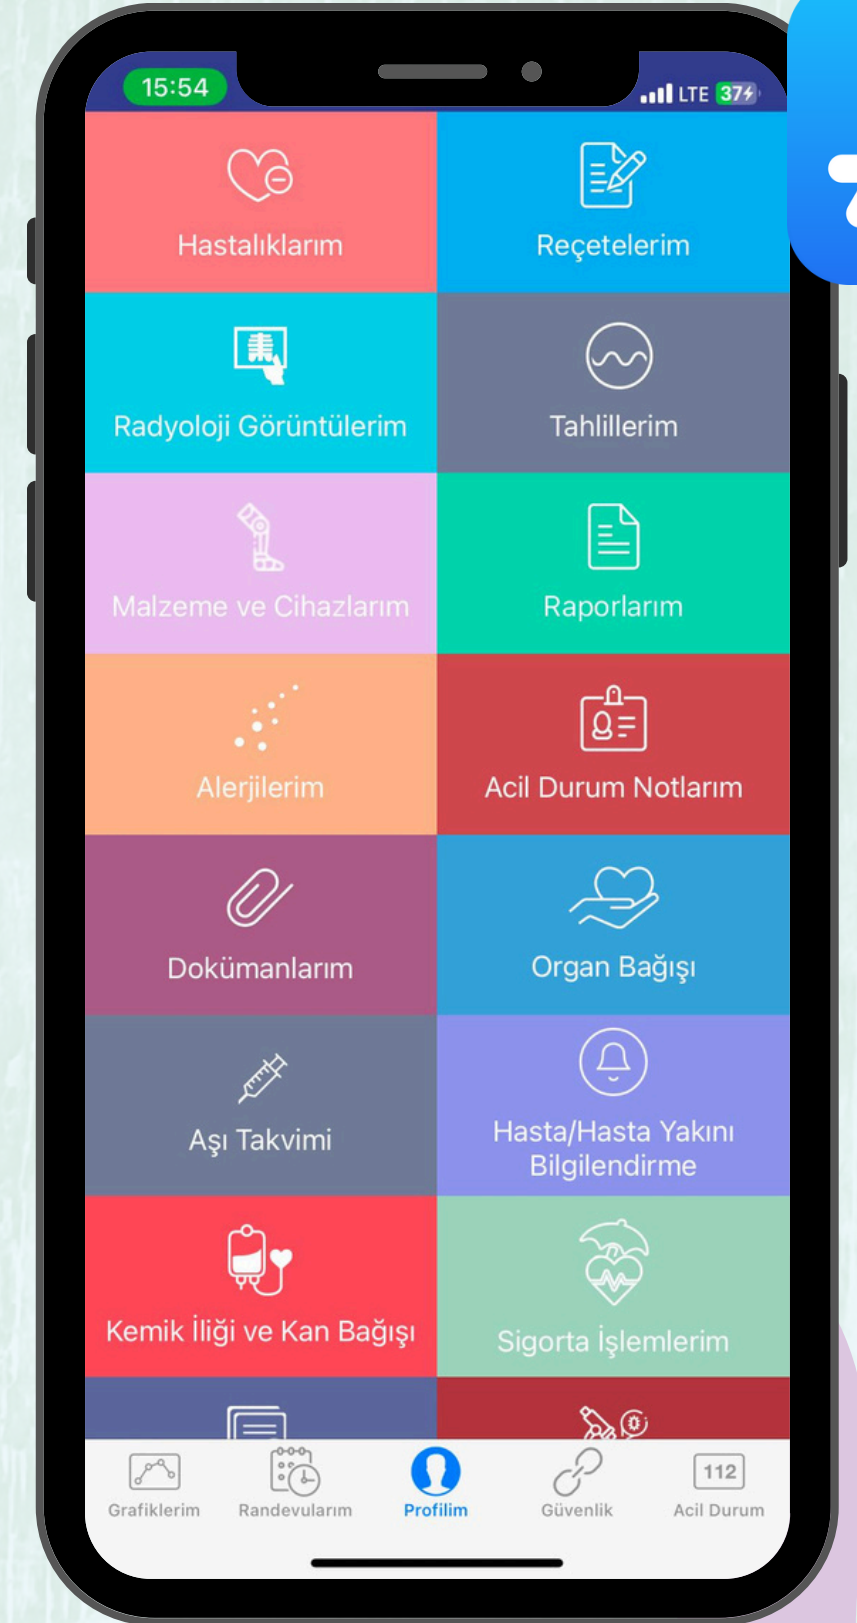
15:54
LTE 37

Hastalıklarım
Reçetelerim
Radyoloji Görüntülerim
Tahlillerim
Malzeme ve Cihazlarım
Raporlarım
Alerjilerim
Acil Durum Notlarım
Dokümanlarım
Organ Bağışı
Aşı Takvimi
Hasta/Hasta Yakını Bilgilendirme
Kemik İliği ve Kan Bağışı
Sigorta İşlemlerim

Grafiklerim
Randevularım
Profilim
Güvenlik
112
Acil Durum